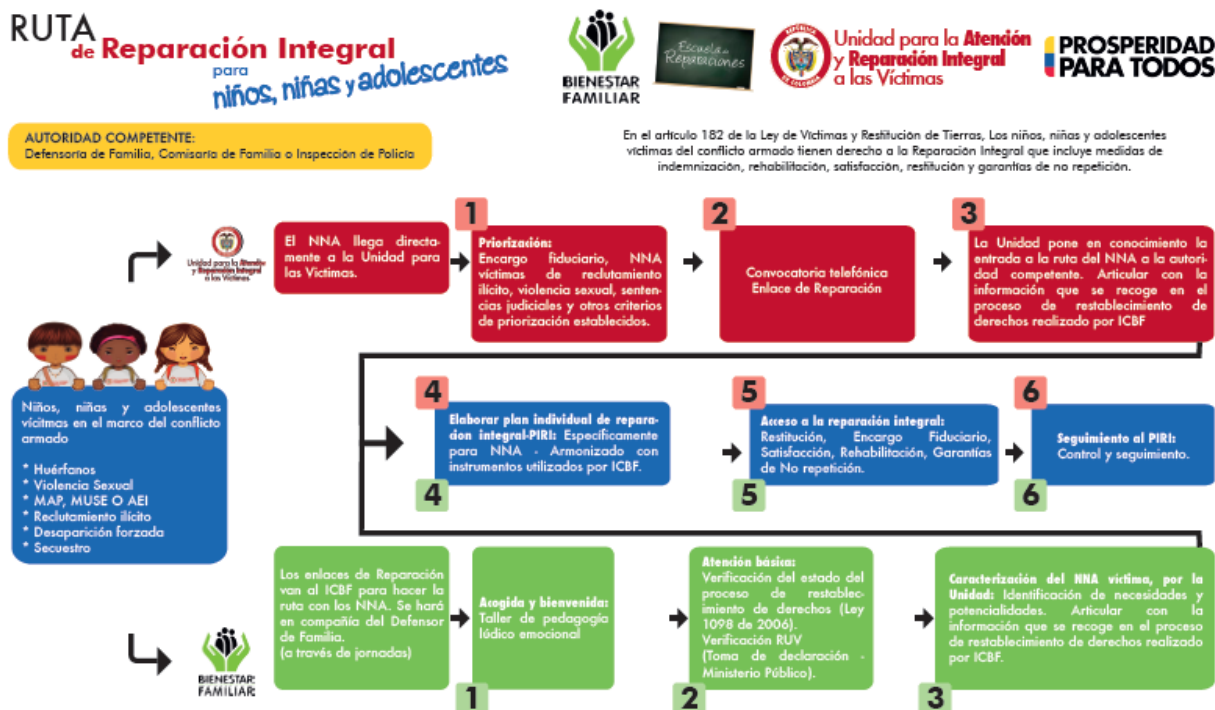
RUTA de Reparación Integral para niños, niñas y adolescentes

BIENESTAR FAMILIAR

Escuela de Reparaciones

Unidad para la Atención y Reparación Integral a las Víctimas

PROSPERIDAD PARA TODOS

AUTORIDAD COMPETENTE:
Defensoría de Familia, Comisaría de Familia o Inspección de Policía

En el artículo 182 de la Ley de Víctimas y Restitución de Tierras, Los niños, niñas y adolescentes víctimas del conflicto armado tienen derecho a la Reparación Integral que incluye medidas de indemnización, rehabilitación, satisfacción, restitución y garantías de no repetición.

Unidad para la Atención y Reparación Integral a las Víctimas

El NNA llega directamente a la Unidad para las Víctimas.

1
Priorización:
Encargo fiduciario, NNA víctimas de reclutamiento ilícito, violencia sexual, sentencias judiciales y otros criterios de priorización establecidos.

2
Convocatoria telefónica
Enlace de Reparación

3
La Unidad pone en conocimiento la entrada a la ruta del NNA a la autoridad competente. Articular con la información que se recoge en el proceso de restablecimiento de derechos realizado por ICBF

Niños, niñas y adolescentes vícitmas en el marco del conflicto armado

* Huérfanos
* Violencia Sexual
* MAP, MUSE O AEI
* Reclutamiento ilícito
* Desaparición forzada
* Secuestro

4
Elaborar plan individual de reparación integral-PIRI: Específicamente para NNA - Armonizado con instrumentos utilizados por ICBF.
4

5
Acceso a la reparación integral:
Restitución, Encargo Fiduciario, Satisfacción, Rehabilitación, Garantías de No repetición.
5

6
Seguimiento al PIRI:
Control y seguimiento.
6

BIENESTAR FAMILIAR

Los enlaces de Reparación van al ICBF para hacer la ruta con los NNA. Se hará en compañía del Defensor de Familia.
(a través de jornadas)

Acogida y bienvenida:
Taller de pedagogía lúdico emocional
1

Atención básica:
Verificación del estado del proceso de restablecimiento de derechos (Ley 1098 de 2006).
Verificación RUV
(Toma de declaración - Ministerio Público).
2

Caracterización del NNA víctima, por la Unidad: Identificación de necesidades y potencialidades. Articular con la información que se recoge en el proceso de restablecimiento de derechos realizado por ICBF.
3